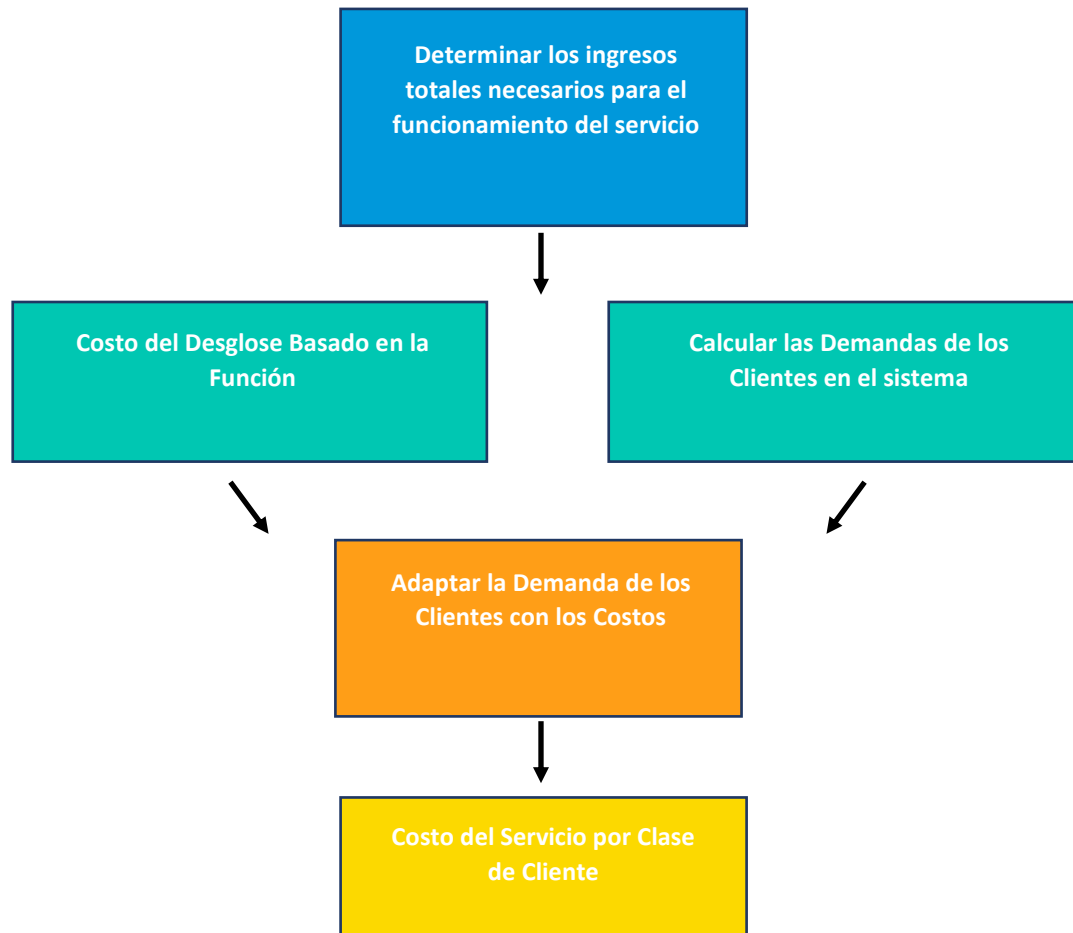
Determinar los ingresos totales necesarios para el funcionamiento del servicio

Costo del Desglose Basado en la Función

Calcular las Demandas de los Clientes en el sistema

Adaptar la Demanda de los Clientes con los Costos

Costo del Servicio por Clase de Cliente